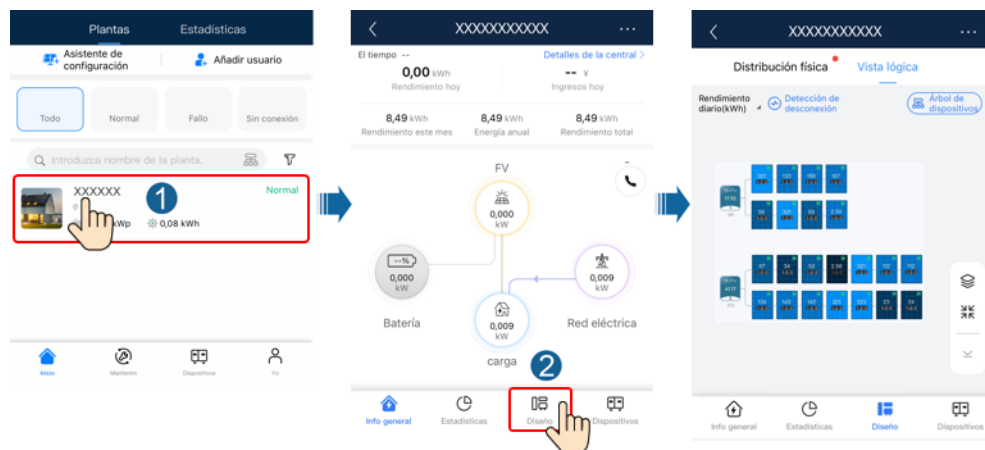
Plantas Estadísticas

Asistente de configuración

Añadir usuario

Todo Normal Fallo Sin conexión

Introduzca nombre de la planta.

XXXXXX

Normal

1

kWp 0,08 kWh

Inicio Mantenim Dispositivos Yo

XXXXXXXXXXX

El tiempo --

Detalles de la central >

0,00 kWh
Rendimiento hoy

-- ¥
Ingresos hoy

8,49 kWh
Rendimiento este mes

8,49 kWh
Energía anual

8,49 kWh
Rendimiento total

FV

0,000 kW

--%
0,000 kW

0,009 kW

Batería

Red eléctrica

0,009 kW

carga

2

Info general Estadísticas Diseño Dispositivos

XXXXXXXXXXX

Distribución física Vista lógica

Rendimiento diario(kWh)

Detección de desconexión

Árbol de dispositivos

Info general Estadísticas Diseño Dispositivos